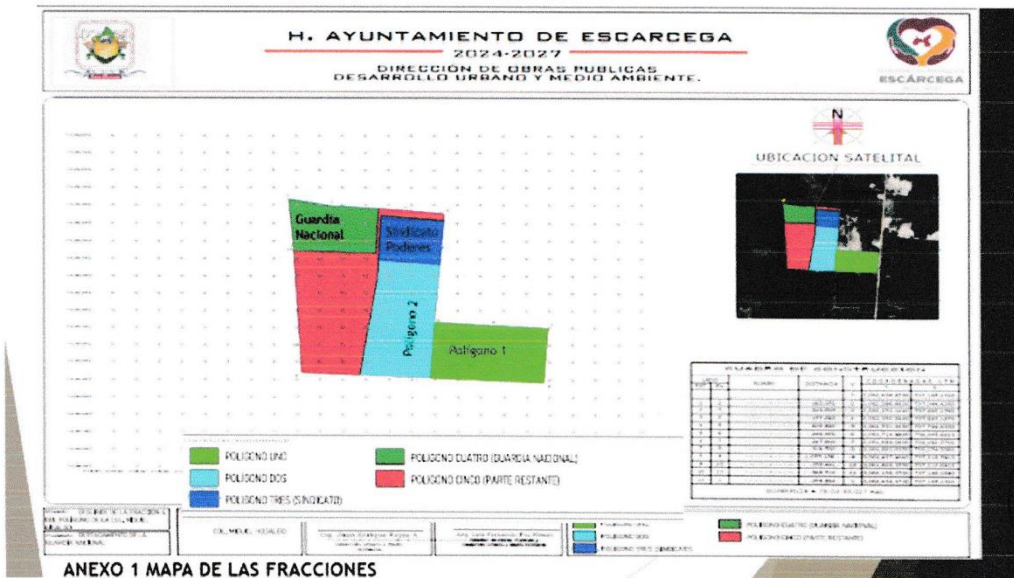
H. AYUNTAMIENTO DE ESCARCEGA
2024-2027
DIRECCION DE OBRAS PUBLICAS
DESARROLLO URBANO Y MEDIO AMBIENTE.

ESCÁRCEGA

N

UBICACION SATELITAL

Guardia Nacional

Sindicato Poderes

Poligono 2

Poligono 1

POLIGONO UNO
POLIGONO DOS
POLIGONO TRES (SINDICATO)
POLIGONO CUATRO (GUARDIA NACIONAL)
POLIGONO CINCO (PARTE RESTANTE)

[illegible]

POLIGONO UNO
POLIGONO DOS
POLIGONO TRES (SINDICATO)
POLIGONO CUATRO (GUARDIA NACIONAL)
POLIGONO CINCO (PARTE RESTANTE)

ANEXO 1 MAPA DE LAS FRACCIONES